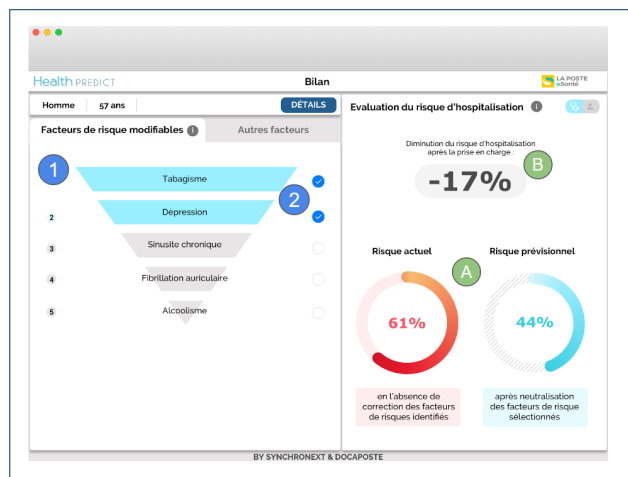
Health PREDICT

Bilan

LA POSTE eSanté

Homme | 57 ans

DÉTAILS

Facteurs de risque modifiables

Autres facteurs

1

Tabagisme

2

2

Dépression

3

Sinusite chronique

4

Fibrillation auriculaire

5

Alcoolisme

Evaluation du risque d'hospitalisation

Diminution du risque d'hospitalisation après la prise en charge

-17%

B

Risque actuel

A

Risque prévisionnel

61%

44%

en l'absence de correction des facteurs de risques identifiés

après neutralisation des facteurs de risque sélectionnés

BY SYNCHRONEXT & DOCAPOSTE